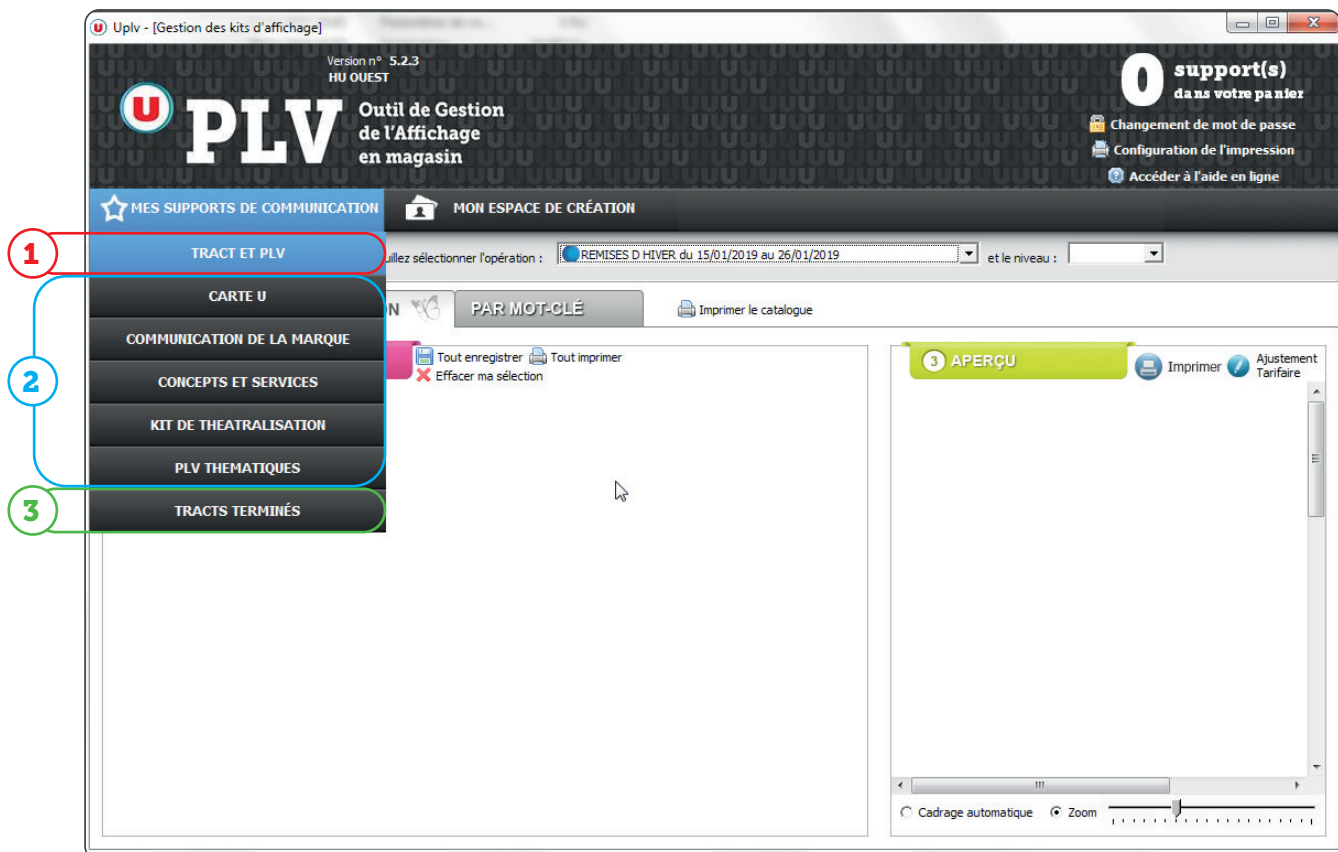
Uplv - [Gestion des kits d'affichage]

Version n° 5.2.3
HU OUEST

U PLV Outil de Gestion de l'Affichage en magasin

0 support(s) dans votre panier

Changement de mot de passe
Configuration de l'impression
Accéder à l'aide en ligne

MES SUPPORTS DE COMMUNICATION
MON ESPACE DE CRÉATION

1 TRACT ET PLV
2 CARTE U
COMMUNICATION DE LA MARQUE
CONCEPTS ET SERVICES
KIT DE THEATRALISATION
PLV THEMATIQUES
3 TRACTS TERMINÉS

uillez sélectionner l'opération : REMISES D HIVER du 15/01/2019 au 26/01/2019 et le niveau :

N
PAR MOT-CLÉ
Imprimer le catalogue

Tout enregistrer Tout imprimer
Effacer ma sélection

3 APERÇU
Imprimer
Ajustement Tarifaire

Cadrage automatique
Zoom